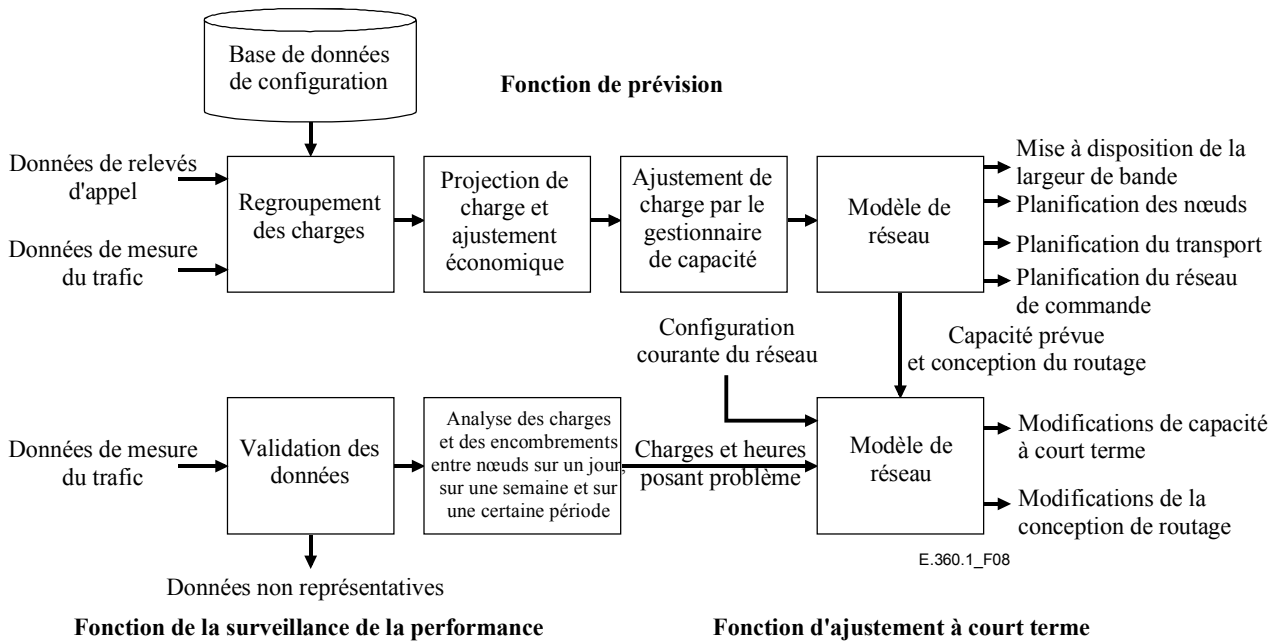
Base de données de configuration

Fonction de prévision

Données de relevés d'appel

Données de mesure du trafic

Regroupement des charges

Projection de charge et ajustement économique

Ajustement de charge par le gestionnaire de capacité

Modèle de réseau

Mise à disposition de la largeur de bande

Planification des nœuds

Planification du transport

Planification du réseau de commande

Configuration courante du réseau

Capacité prévue et conception du routage

Données de mesure du trafic

Validation des données

Analyse des charges et des encombrements entre nœuds sur un jour, sur une semaine et sur une certaine période

Charges et heures posant problème

Modèle de réseau

Modifications de capacité à court terme

Modifications de la conception de routage

E.360.1_F08

Données non représentatives

Fonction de la surveillance de la performance

Fonction d'ajustement à court terme